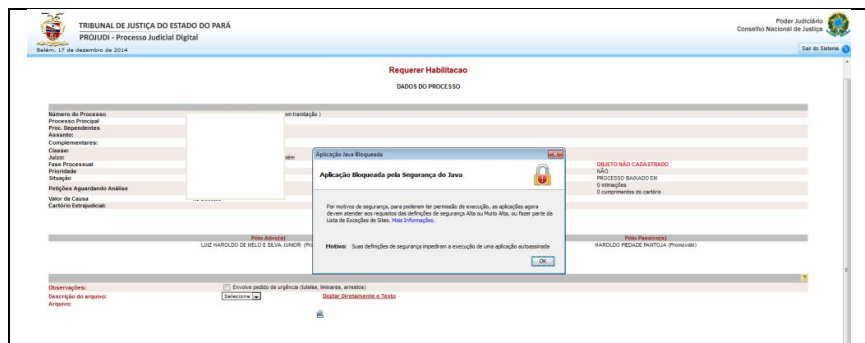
TRIBUNAL DE JUSTIÇA DO ESTADO DO PARÁ
PROJUDI - Processo Judicial Digital
Belém, 17 de dezembro de 2014

Poder Judiciário
Conselho Nacional de Justiça

Sair do Sistema

Requerer Habilitacao

DADOS DO PROCESSO

Número do Processo
(em tramitação)
Processo Principal
Proc. Dependentes
Assunto:
Complementares:
Classe:
Juízo:
Fase Processual
Prioridade
Situação
Petições Aguardando Análise
Valor da Causa
Cartório Extrajudicial:

OBJETO NÃO CADASTRADO
NÃO
PROCESSO BAIXADO EM
0 intimações
0 cumprimentos do cartório

Pólo Ativo(s)
LUIZ HAROLDO DE MELO E SILVA JUNIOR (Pro

Pólo Passivo(s)
HAROLDO PIEDADE PANTOJA (Promovido)

Observações:
Envolve pedido de urgência (tutelas, liminares, arrestos)
Descrição do arquivo:
Selecione
Digitar Diretamente o Texto
Arquivo:

Aplicação Java Bloqueada

Aplicação Bloqueada pela Segurança do Java

Por motivos de segurança, para poderem ter permissão de execução, as aplicações agora devem atender aos requisitos das definições de segurança Alta ou Muito Alta, ou fazer parte da Lista de Exceções de Sites. Mais Informações.

Motivo: Suas definições de segurança impediram a execução de uma aplicação autoassinada

OK